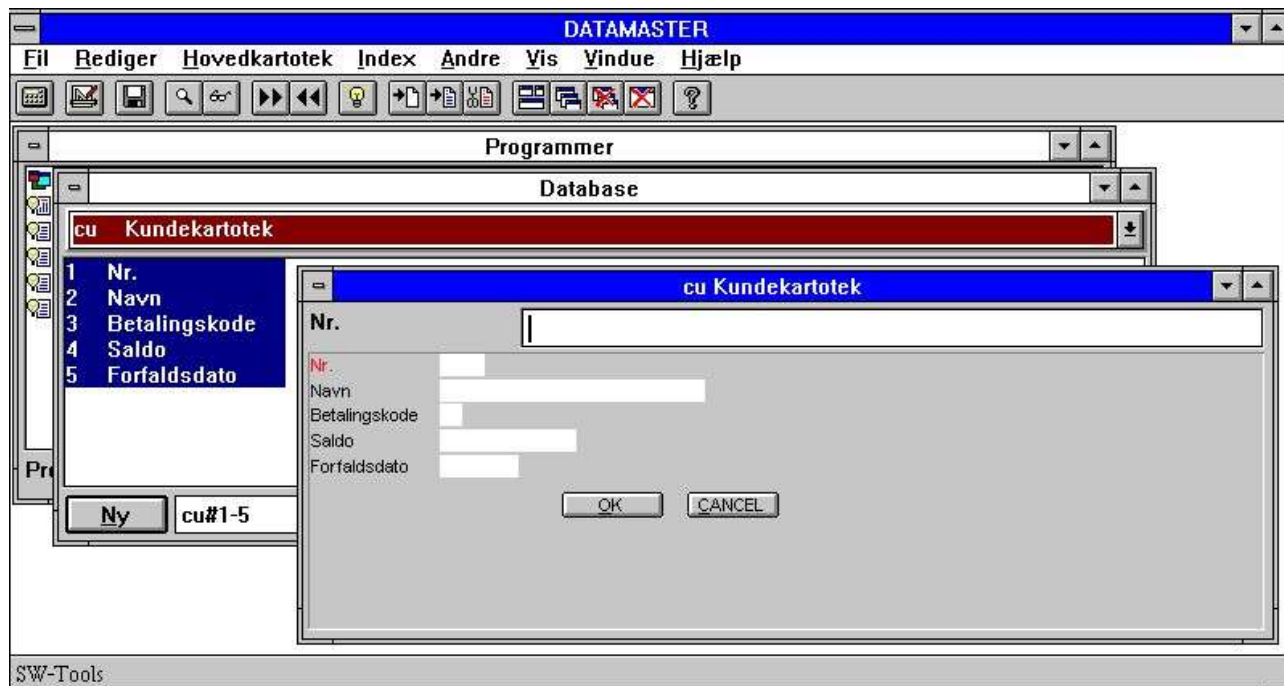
DATAMASTER

Fil Rediger Hovedkartotek Index Andre Vis Vindue Hjælp

Programmer

Database

cu Kundekartotek

1 Nr.
2 Navn
3 Betalingskode
4 Saldo
5 Forfaldsdato

Pr

Ny

cu#1-5

cu Kundekartotek

Nr.

Nr.
Navn
Betalingskode
Saldo
Forfaldsdato

OK

CANCEL

SW-Tools